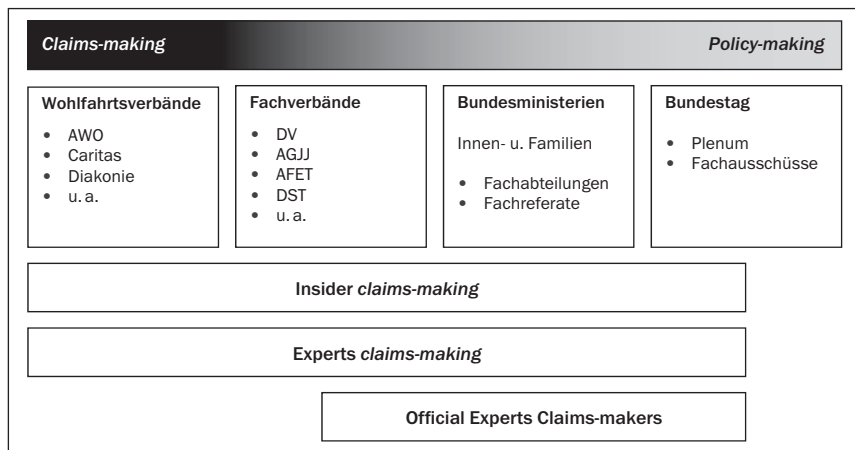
Claims-making

Policy-making

Wohlfahrtsverbände
- AWO
- Caritas
- Diakonie
- u. a.

Fachverbände
- DV
- AGJJ
- AFET
- DST
- u. a.

Bundesministerien
Innen- u. Familien
- Fachabteilungen
- Fachreferate

Bundestag
- Plenum
- Fachausschüsse

Insider claims-making

Experts claims-making

Official Experts Claims-makers